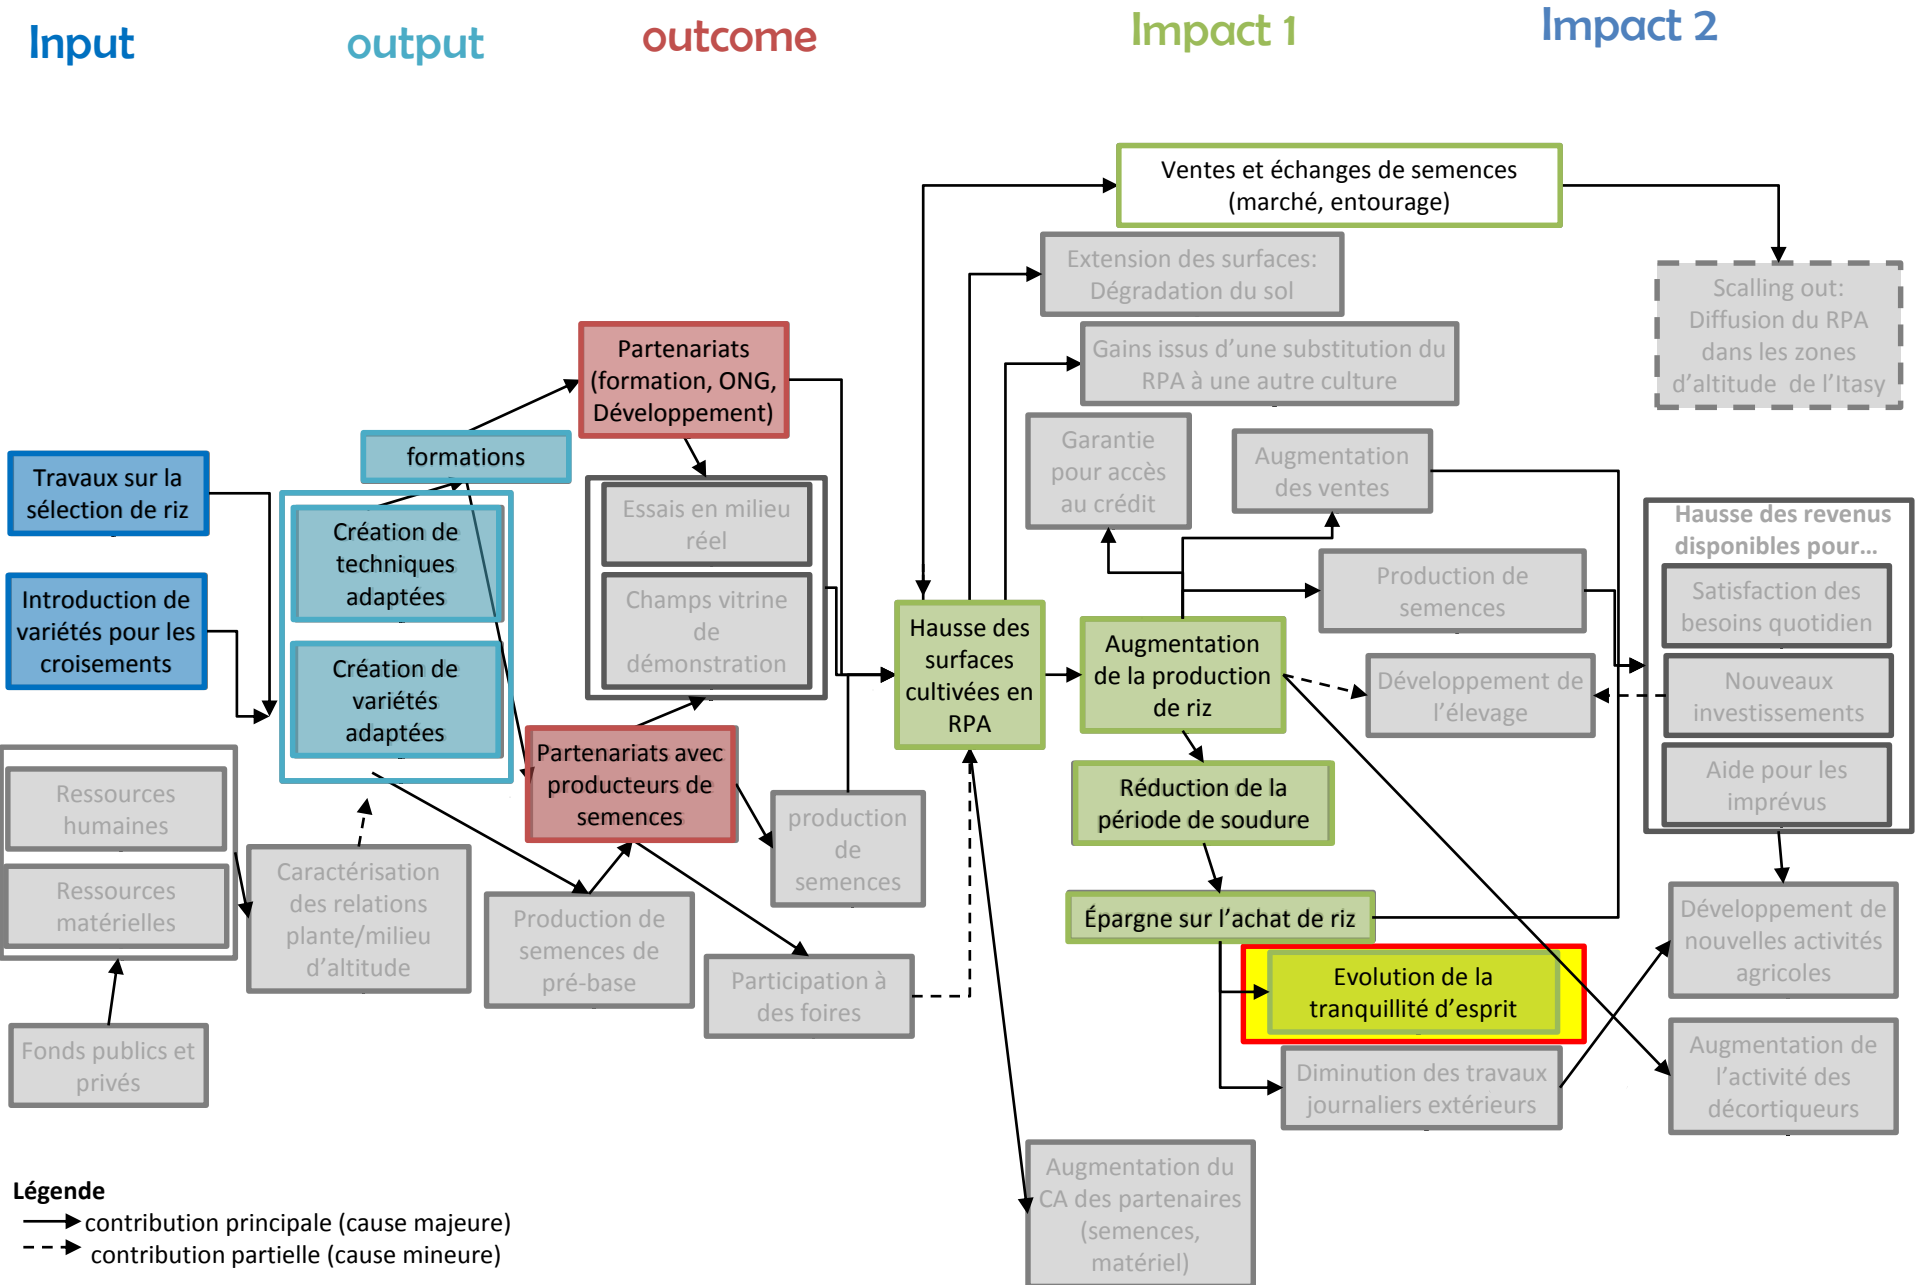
Input

output

outcome

Impact 1

Impact 2

Ventes et échanges de semences (marché, entourage)

Extension des surfaces: Dégradation du sol

Scalling out: Diffusion du RPA dans les zones d'altitude de l'Itasy

Gains issus d'une substitution du RPA à une autre culture

Partenariats (formation, ONG, Développement)

Garantie pour accès au crédit

Augmentation des ventes

formations

Travaux sur la sélection de riz

Création de techniques adaptées

Essais en milieu réel

Hausse des revenus disponibles pour…

Production de semences

Satisfaction des besoins quotidien

Introduction de variétés pour les croisements

Champs vitrine de démonstration

Hausse des surfaces cultivées en RPA

Augmentation de la production de riz

Développement de l'élevage

Nouveaux investissements

Création de variétés adaptées

Aide pour les imprévus

Partenariats avec producteurs de semences

Ressources humaines

production de semences

Réduction de la période de soudure

Ressources matérielles

Caractérisation des relations plante/milieu d'altitude

Production de semences de pré-base

Épargne sur l'achat de riz

Développement de nouvelles activités agricoles

Participation à des foires

Evolution de la tranquillité d'esprit

Fonds publics et privés

Diminution des travaux journaliers extérieurs

Augmentation de l'activité des décortiqueurs

Augmentation du CA des partenaires (semences, matériel)

Légende
contribution principale (cause majeure)
contribution partielle (cause mineure)